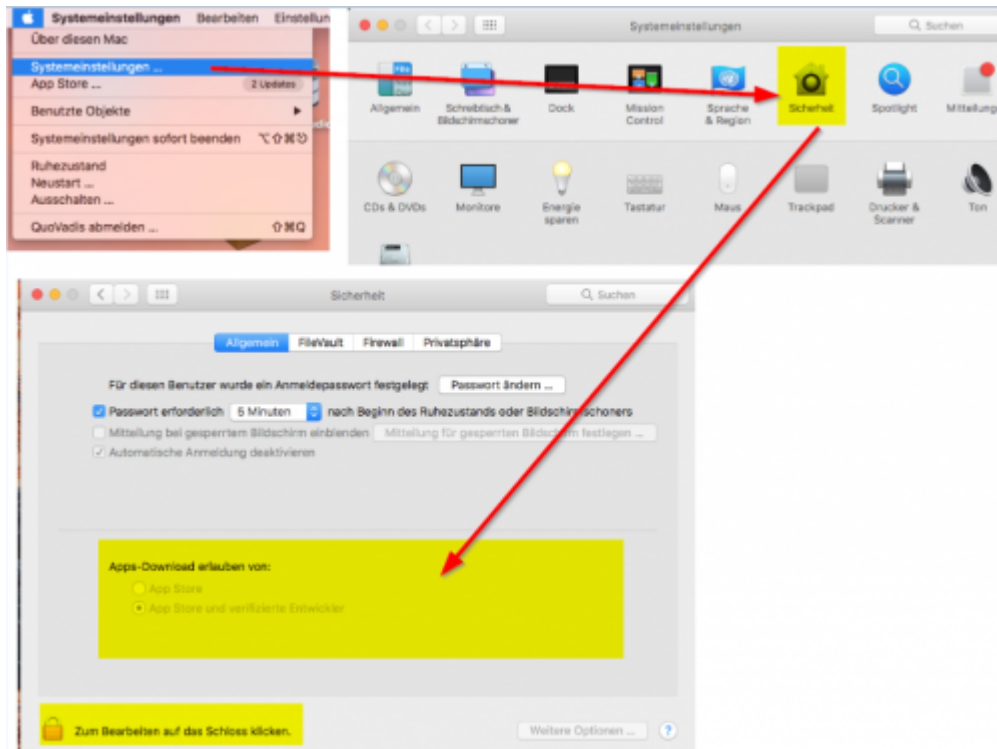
Systemeinstellungen Bearbeiten Einstellun

Über diesen Mac

Systemeinstellungen ...

App Store ... 2 Updates

Benutzte Objekte

Systemeinstellungen sofort beenden ⌥⇧⌘⎋

Ruhezustand

Neustart ...

Ausschalten ...

QuoVadis abmelden ... ⇧⌘Q

Systemeinstellungen

Suchen

Allgemein

Schreibtisch & Bildschirmschoner

Dock

Mission Control

Sprache & Region

Sicherheit

Spotlight

Mitteilungen

CDs & DVDs

Monitore

Energie sparen

Tastatur

Maus

Trackpad

Drucker & Scanner

Ton

Sicherheit

Suchen

Allgemein

FileVault

Firewall

Privatsphäre

Für diesen Benutzer wurde ein Anmeldepasswort festgelegt

Passwort ändern ...

Passwort erforderlich 5 Minuten nach Beginn des Ruhezustands oder Bildschirmschoners

Mitteilung bei gesperrtem Bildschirm einblenden

Mitteilung für gesperrten Bildschirm festlegen ...

Automatische Anmeldung deaktivieren

Apps-Download erlauben von:

App Store

App Store und verifizierte Entwickler

Zum Bearbeiten auf das Schloss klicken.

Weitere Optionen ...

?